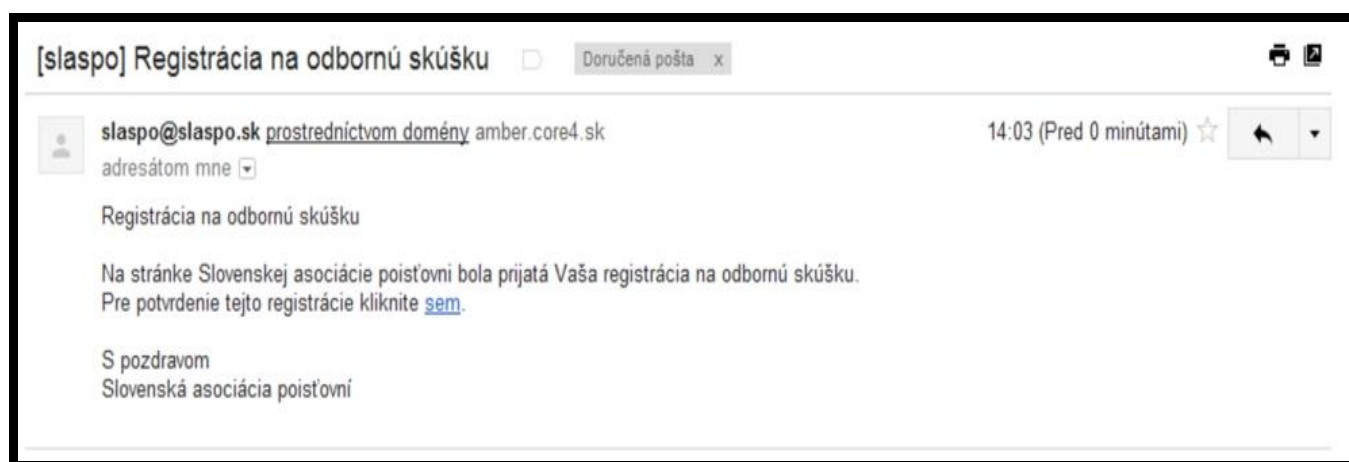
[slaspo] Registrácia na odbornú skúšku Doručená pošta x

slaspo@slaspo.sk prostredníctvom domény amber.core4.sk
adresátom mne

14:03 (Pred 0 minútami)

Registrácia na odbornú skúšku

Na stránke Slovenskej asociácie poisťovní bola prijatá Vaša registrácia na odbornú skúšku.
Pre potvrdenie tejto registrácie kliknite sem.

S pozdravom
Slovenská asociácia poisťovní